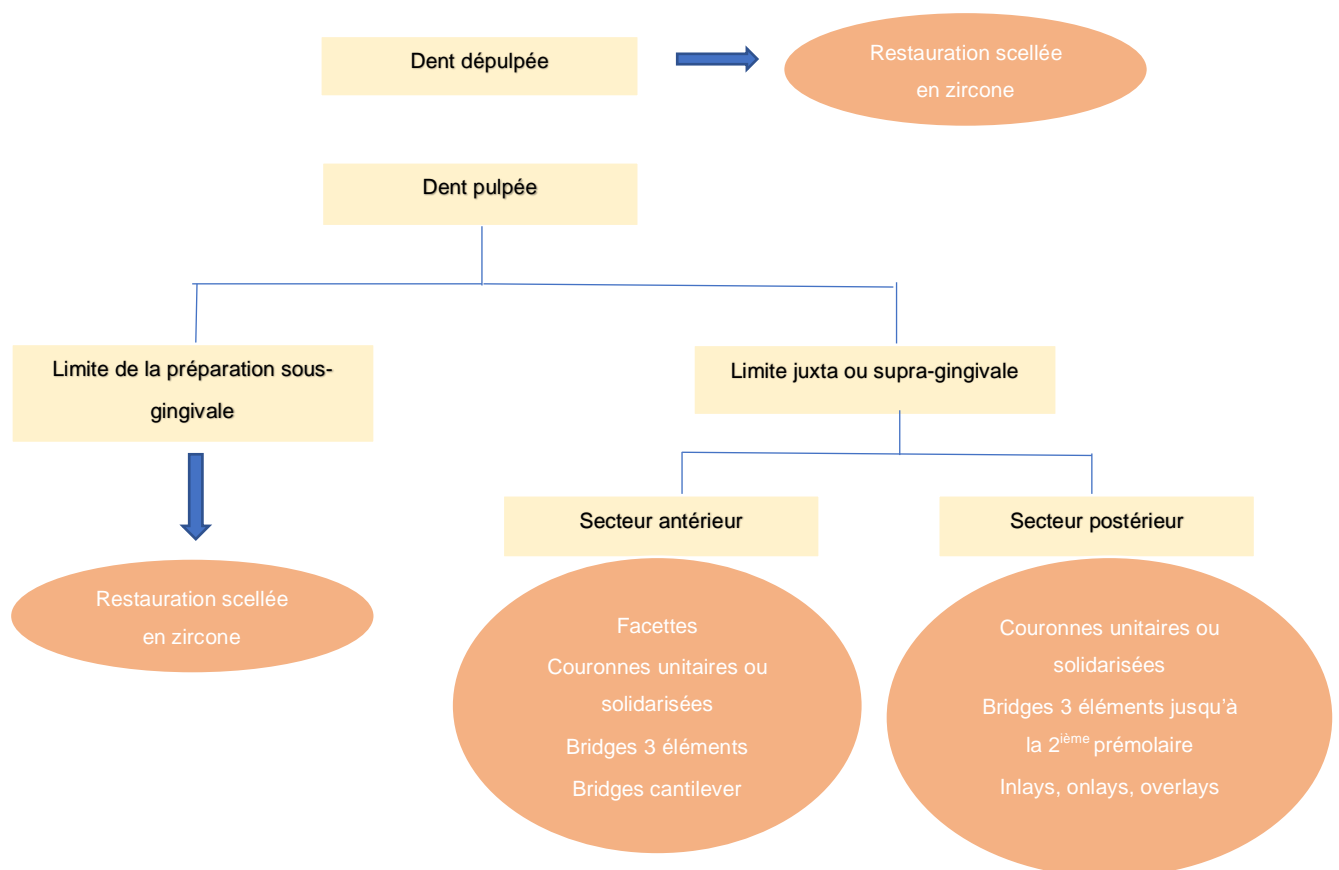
Dent dépulpée

Restauration scellée en zircone

Dent pulpée

Limite de la préparation sous-gingivale

Limite juxta ou supra-gingivale

Restauration scellée en zircone

Secteur antérieur

Secteur postérieur

Facettes
Couronnes unitaires ou solidarisées
Bridges 3 éléments
Bridges cantilever

Couronnes unitaires ou solidarisées
Bridges 3 éléments jusqu'à la $2^{ième}$ prémolaire
Inlays, onlays, overlays